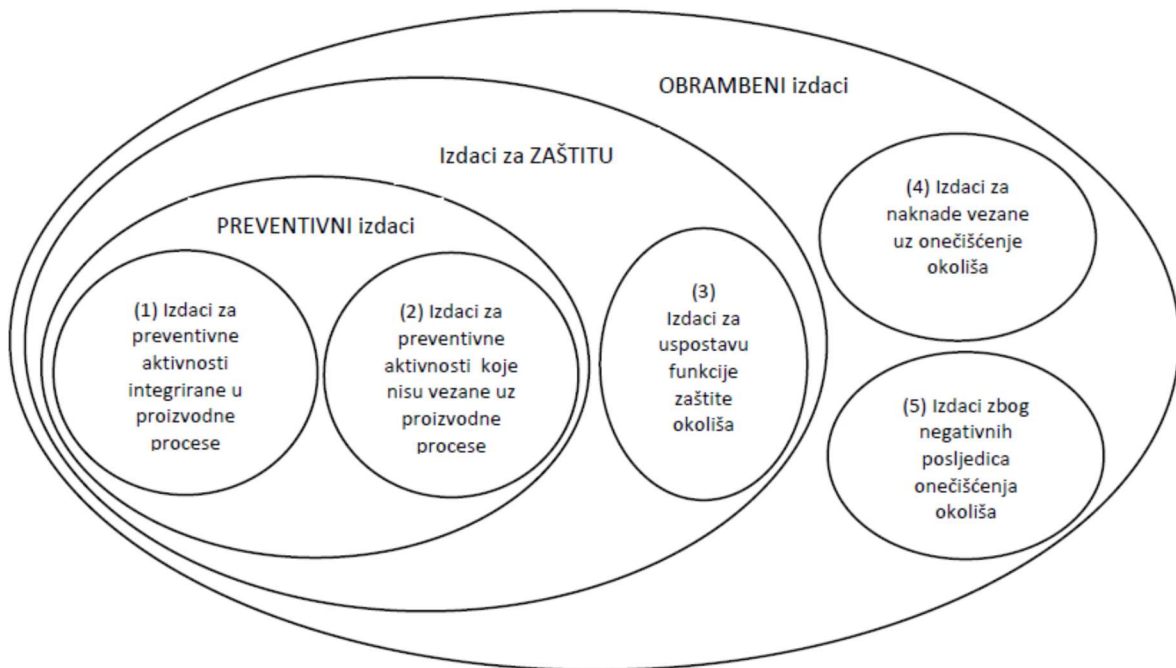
OBRAMBENI izdaci

Izdaci za ZAŠTITU

PREVENTIVNI izdaci

(1) Izdaci za preventivne aktivnosti integrirane u proizvodne procese

(2) Izdaci za preventivne aktivnosti koje nisu vezane uz proizvodne procese

(3) Izdaci za uspostavu funkcije zaštite okoliša

(4) Izdaci za naknade vezane uz onečišćenje okoliša

(5) Izdaci zbog negativnih posljedica onečišćenja okoliša